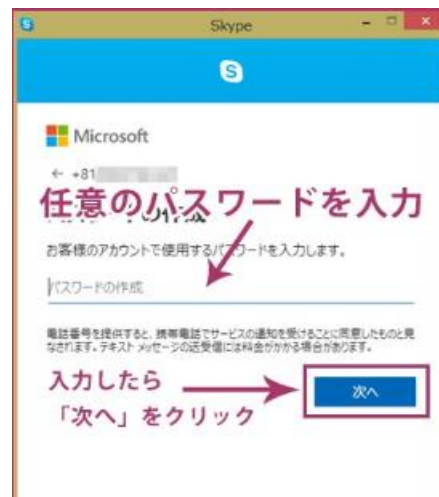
Skype

Microsoft

← +81

任意のパスワードを入力

お客様のアカウントで使用するパスワードを入力します。

パスワードの作成

電話番号を提供すると、携帯電話でサービスの通知を受けることに同意したものと見なされます。テキスト メッセージの送受信には料金がかかる場合があります。

入力したら「次へ」をクリック

次へ